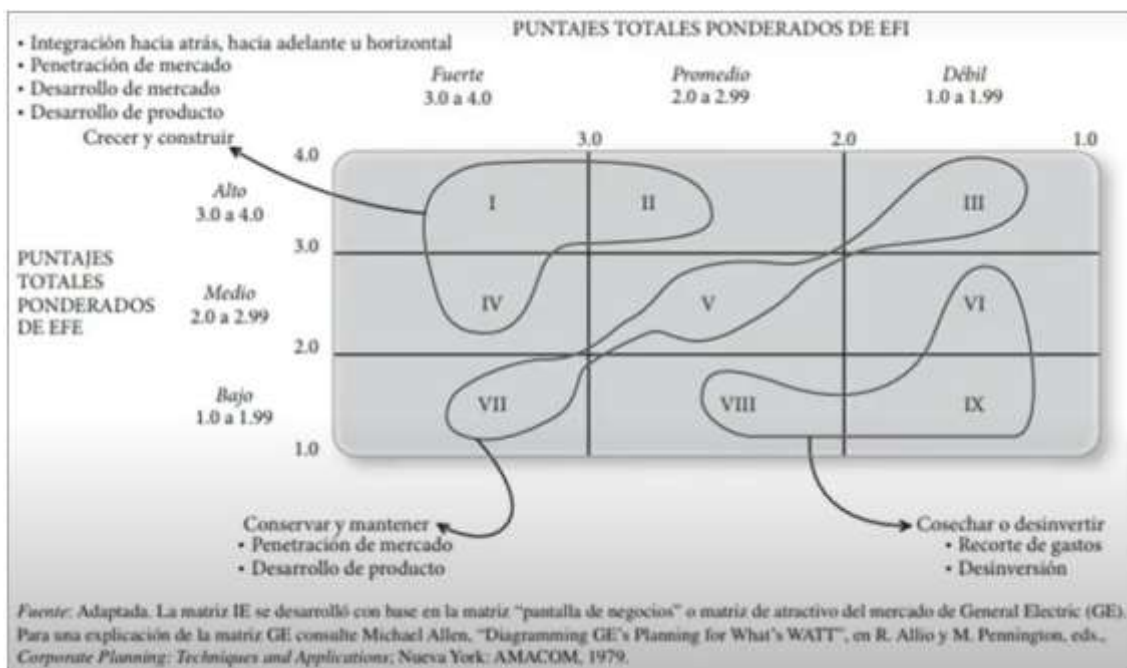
PUNTAJES TOTALES PONDERADOS DE EFI

• Integración hacia atrás, hacia adelante u horizontal
• Penetración de mercado
• Desarrollo de mercado
• Desarrollo de producto
Crecer y construir

Fuerte
3.0 a 4.0

Promedio
2.0 a 2.99

Débil
1.0 a 1.99

4.0
3.0
2.0
1.0

Alto
3.0 a 4.0

PUNTAJES TOTALES PONDERADOS DE EFE

Medio
2.0 a 2.99

Bajo
1.0 a 1.99

4.0
3.0
2.0
1.0

I
II
III
IV
V
VI
VII
VIII
IX

Conservar y mantener
• Penetración de mercado
• Desarrollo de producto

Cosechar o desinvertir
• Recorte de gastos
• Desinversión

Fuente: Adaptada. La matriz IE se desarrolló con base en la matriz "pantalla de negocios" o matriz de atractivo del mercado de General Electric (GE). Para una explicación de la matriz GE consulte Michael Allen, "Diagramming GE's Planning for What's WATT", en R. Allio y M. Pennington, eds., Corporate Planning: Techniques and Applications; Nueva York: AMACOM, 1979.